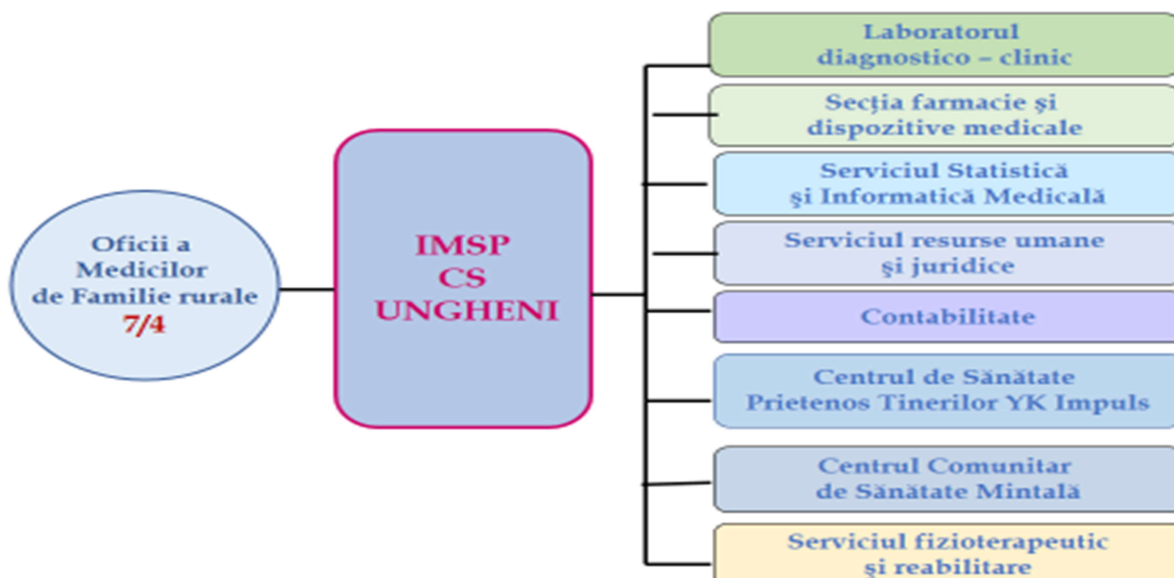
Oficii a Medicilor de Familie rurale
7/4

IMSP
CS
UNGHENI

Laboratorul diagnostico – clinic

Secţia farmacie şi dispozitive medicale

Serviciul Statistică şi Informatică Medicală

Serviciul resurse umane şi juridice

Contabilitate

Centrul de Sănătate Prietenos Tinerilor YK Impuls

Centrul Comunitar de Sănătate Mintală

Serviciul fizioterapeutic şi reabilitare